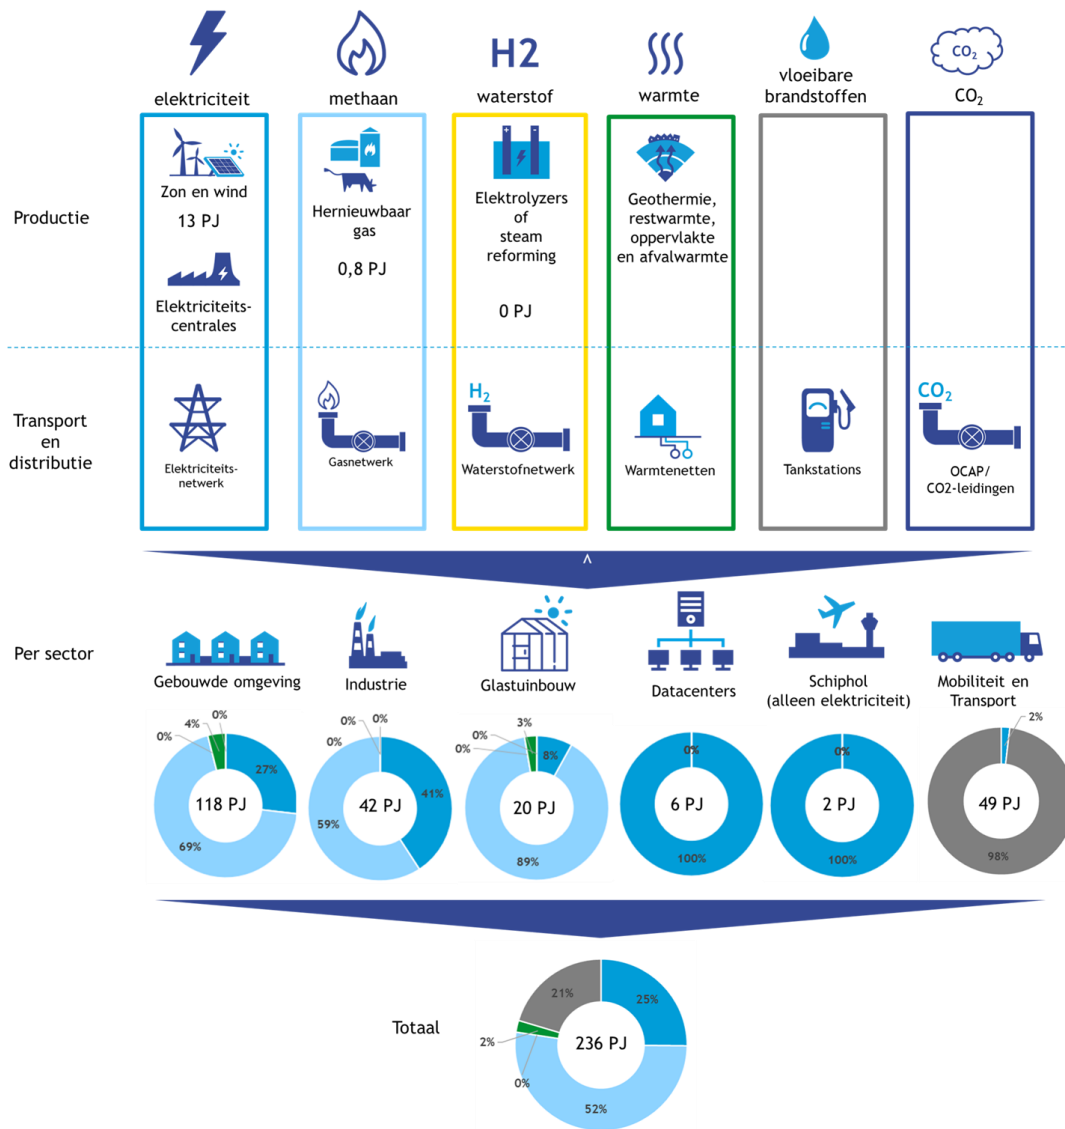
elektriciteit

methaan

H2
waterstof

warmte

vloeibare brandstoffen

$CO_2$
$CO_2$

Productie

Zon en wind
13 PJ

Elektriciteits-centrales

Hernieuwbaar gas
0,8 PJ

Elektrolyzers of steam reforming
0 PJ

Geothermie, restwarmte, oppervlakte en afvalwarmte

Transport en distributie

Elektriciteits-netwerk

Gasnetwerk

$H_2$
Waterstofnetwerk

Warmtenetten

Tankstations

$CO_2$
OCAP/ CO2-leidingen

^

Per sector

Gebouwde omgeving
0% 4% 0%
27%
118 PJ
69%

Industrie
0% 0%
0%
41%
42 PJ
59%

Glastuinbouw
0% 3%
0%
8%
20 PJ
89%

Datacenters
0%
6 PJ
100%

Schiphol (alleen elektriciteit)
0%
2 PJ
100%

Mobiliteit en Transport
2%
49 PJ
98%

Totaal
21%
25%
236 PJ
2%
0%
52%